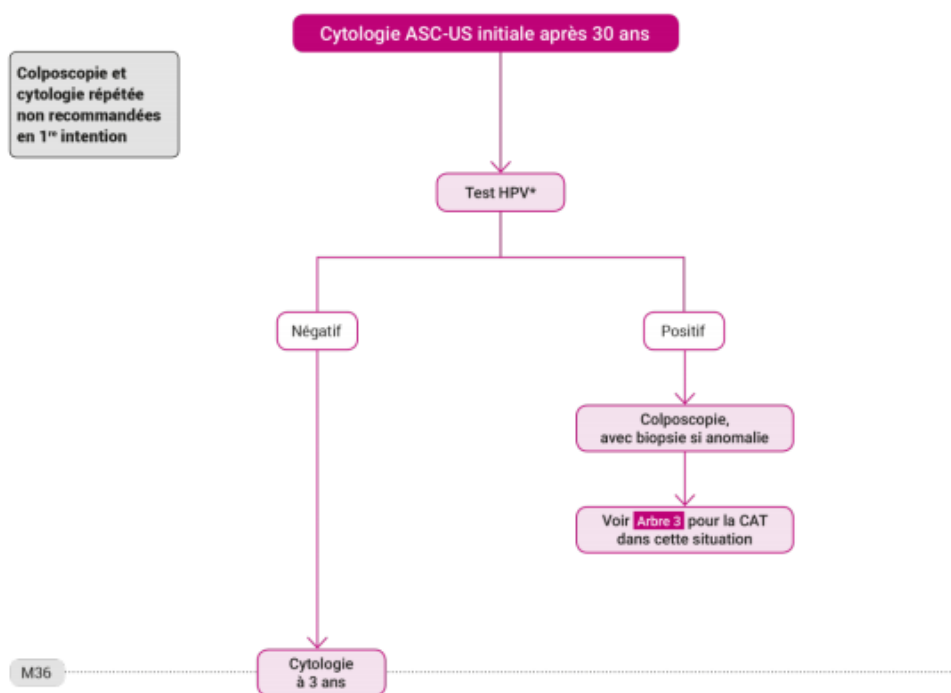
Cytologie ASC-US initiale après 30 ans

Colposcopie et cytologie répétée non recommandées en 1$^{re}$ intention

Test HPV*

Négatif

Positif

Colposcopie, avec biopsie si anomalie

Voir Arbre 3 pour la CAT dans cette situation

M36

Cytologie à 3 ans